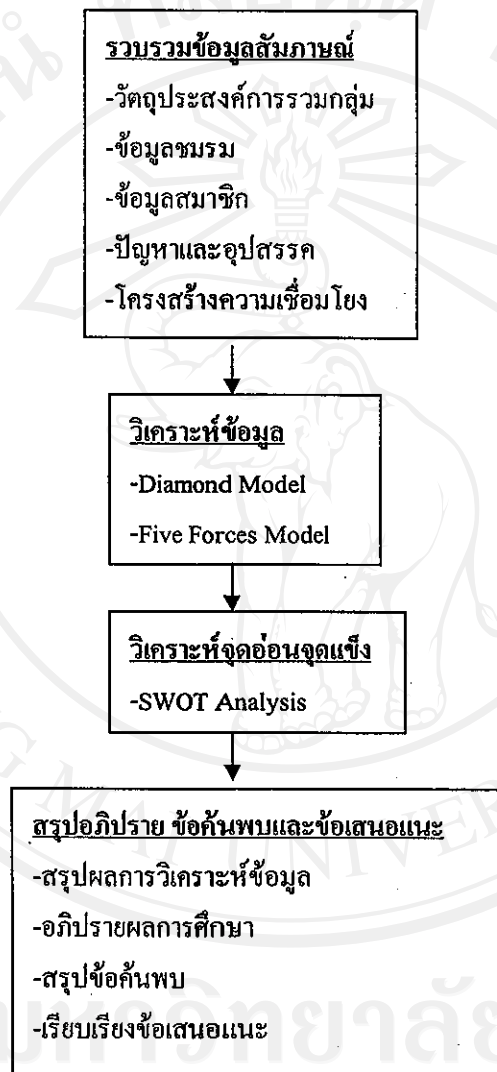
รวบรวมข้อมูลสัมภาษณ์
-วัตถุประสงค์การรวมกลุ่ม
-ข้อมูลชมรม
-ข้อมูลสมาชิก
-ปัญหาและอุปสรรค
-โครงสร้างความเชื่อมโยง

วิเคราะห์ข้อมูล
-Diamond Model
-Five Forces Model

วิเคราะห์จุดอ่อนจุดแข็ง
-SWOT Analysis

สรุปอภิปราย ข้อค้นพบและข้อเสนอแนะ
-สรุปผลการวิเคราะห์ข้อมูล
-อภิปรายผลการศึกษา
-สรุปข้อค้นพบ
-เรียบเรียงข้อเสนอแนะ